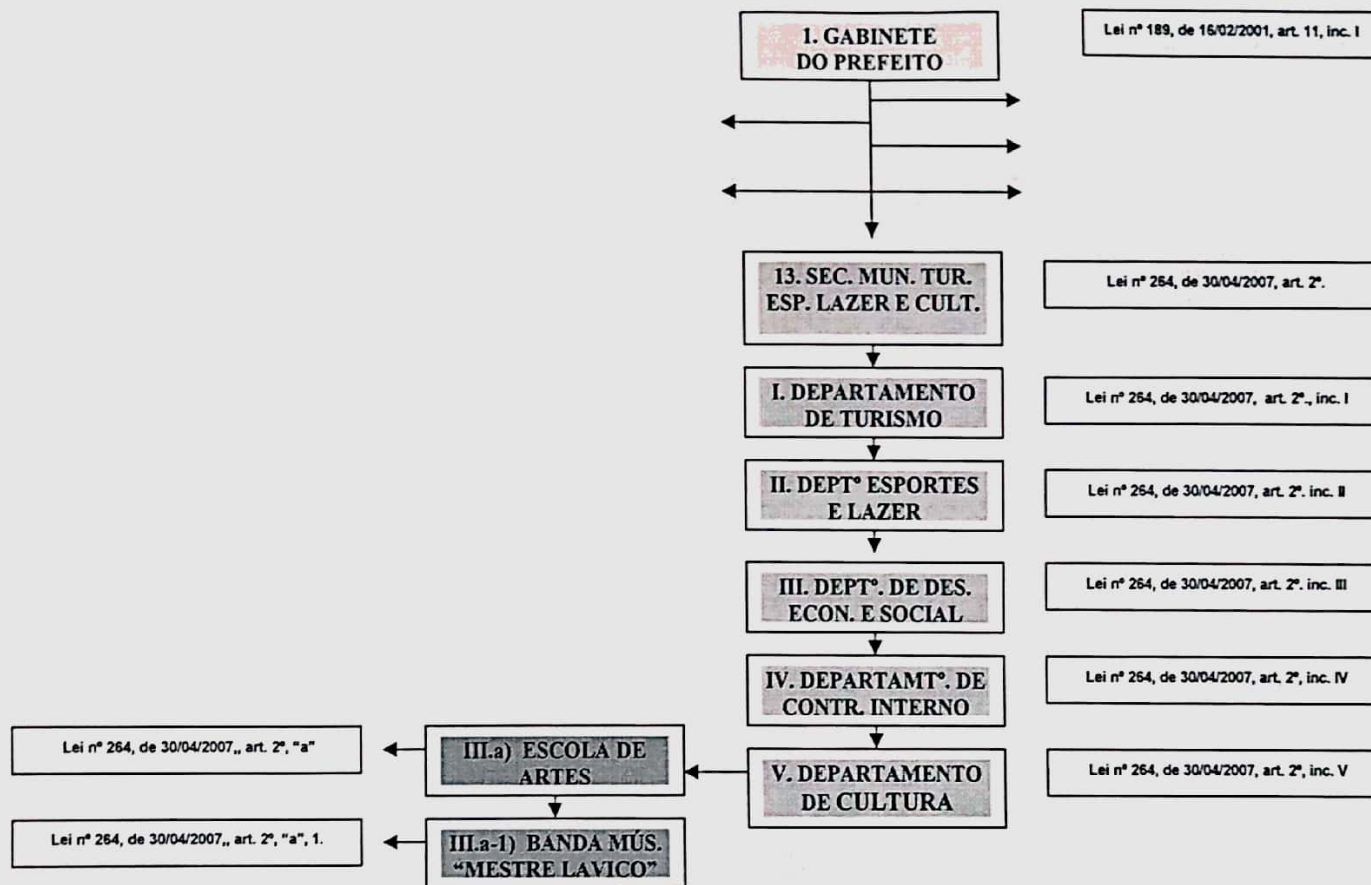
I. GABINETE DO PREFEITO

Lei nº 189, de 16/02/2001, art. 11, inc. I

13. SEC. MUN. TUR. ESP. LAZER E CULT.

Lei nº 264, de 30/04/2007, art. 2º.

I. DEPARTAMENTO DE TURISMO

Lei nº 264, de 30/04/2007, art. 2º., inc. I

II. DEPTº ESPORTES E LAZER

Lei nº 264, de 30/04/2007, art. 2º. inc. II

III. DEPTº. DE DES. ECON. E SOCIAL

Lei nº 264, de 30/04/2007, art. 2º. inc. III

IV. DEPARTAMTº. DE CONTR. INTERNO

Lei nº 264, de 30/04/2007, art. 2º, inc. IV

V. DEPARTAMENTO DE CULTURA

Lei nº 264, de 30/04/2007, art. 2º, inc. V

III.a) ESCOLA DE ARTES

Lei nº 264, de 30/04/2007,, art. 2º, "a"

III.a-1) BANDA MÚS. "MESTRE LAVICO"

Lei nº 264, de 30/04/2007,, art. 2º, "a", 1.